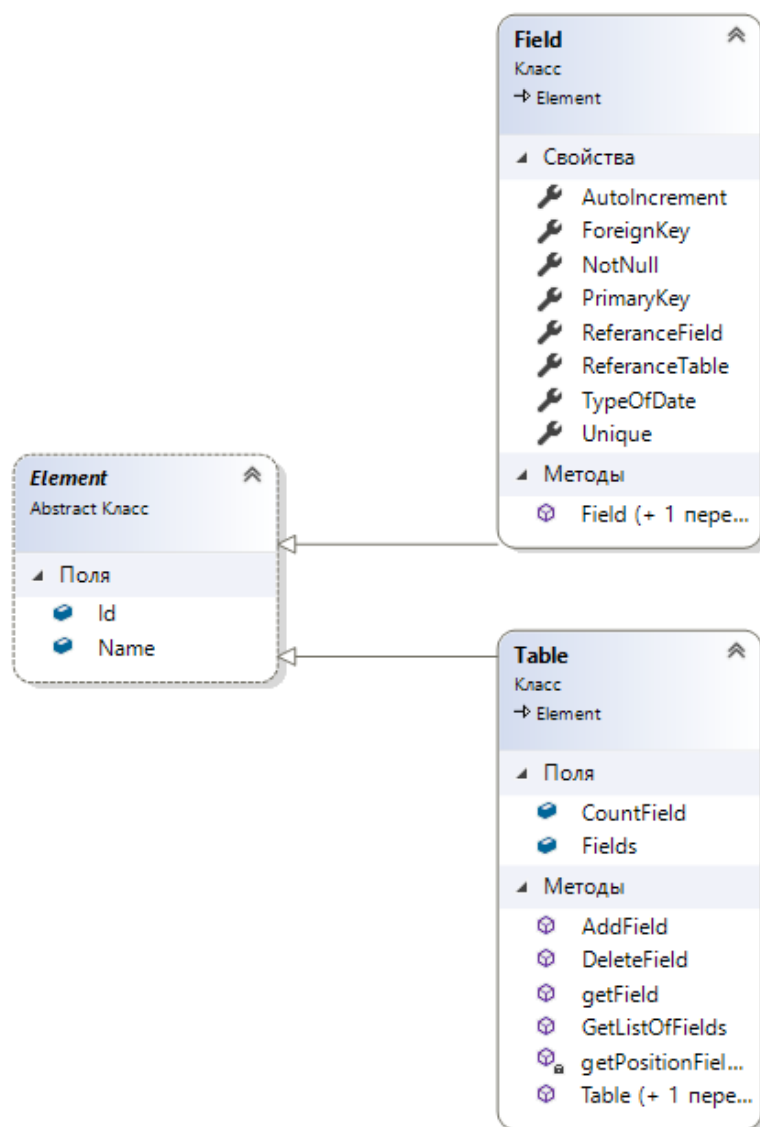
Field
Класс
→ Element

Свойства
AutoIncrement
ForeignKey
NotNull
PrimaryKey
ReferanceField
ReferanceTable
TypeOfDate
Unique

Методы
Field (+ 1 пере...

Element
Abstract Класс

Поля
Id
Name

Table
Класс
→ Element

Поля
CountField
Fields

Методы
AddField
DeleteField
getField
GetListOfFields
getPositionFiel...
Table (+ 1 пере...